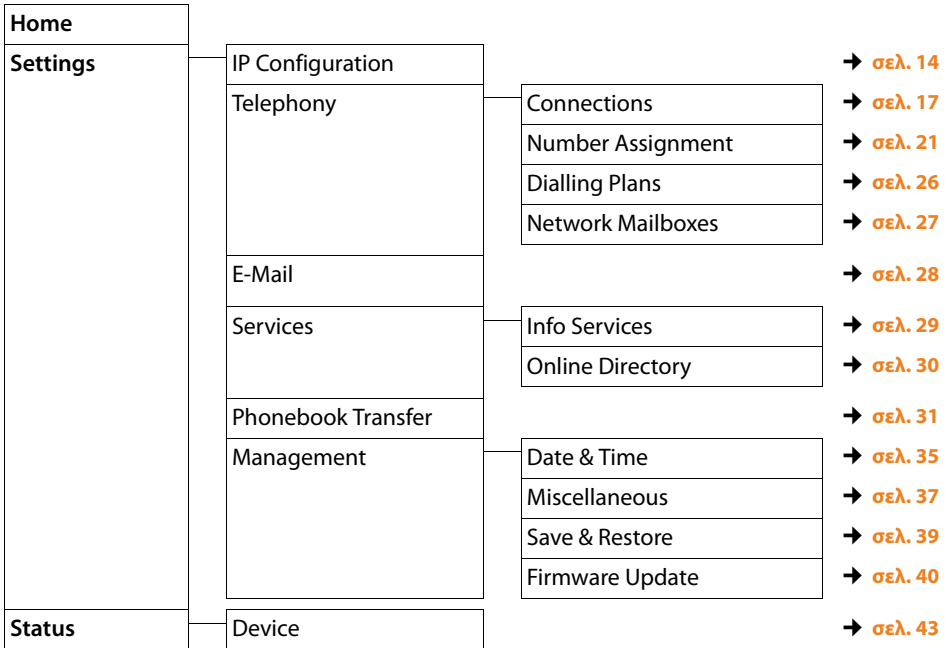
Home

Settings

IP Configuration → σελ. 14

Telephony

Connections → σελ. 17

Number Assignment → σελ. 21

Dialling Plans → σελ. 26

Network Mailboxes → σελ. 27

E-Mail → σελ. 28

Services

Info Services → σελ. 29

Online Directory → σελ. 30

Phonebook Transfer → σελ. 31

Management

Date & Time → σελ. 35

Miscellaneous → σελ. 37

Save & Restore → σελ. 39

Firmware Update → σελ. 40

Status

Device → σελ. 43